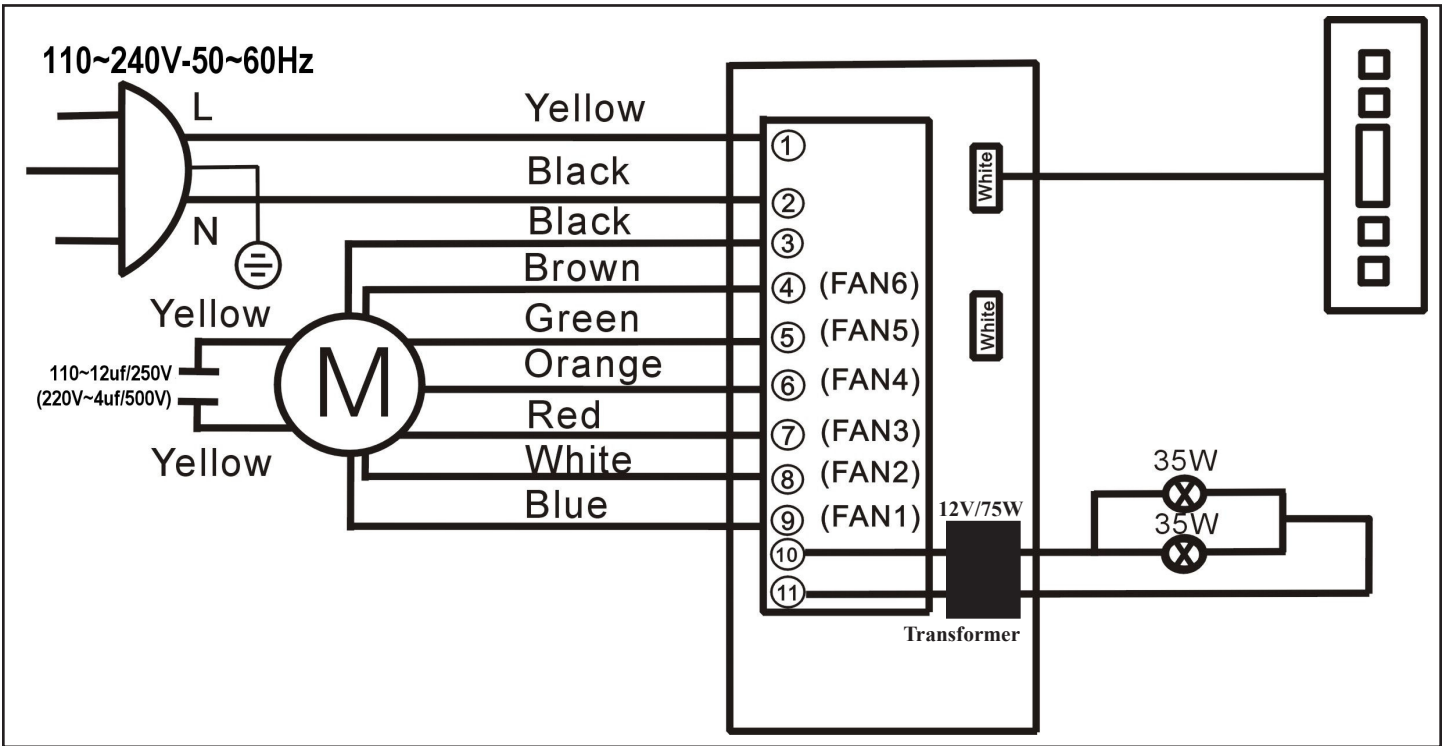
110~240V-50~60Hz

L

N

Yellow

Black

Black

Brown

Green

Orange

Red

White

Blue

Yellow

Yellow

110~12uf/250V
(220V~4uf/500V)

M

① 
② 
③ 
④ (FAN6)
⑤ (FAN5)
⑥ (FAN4)
⑦ (FAN3)
⑧ (FAN2)
⑨ (FAN1)
⑩ 
⑪ 

White

White

12V/75W

Transformer

35W

35W